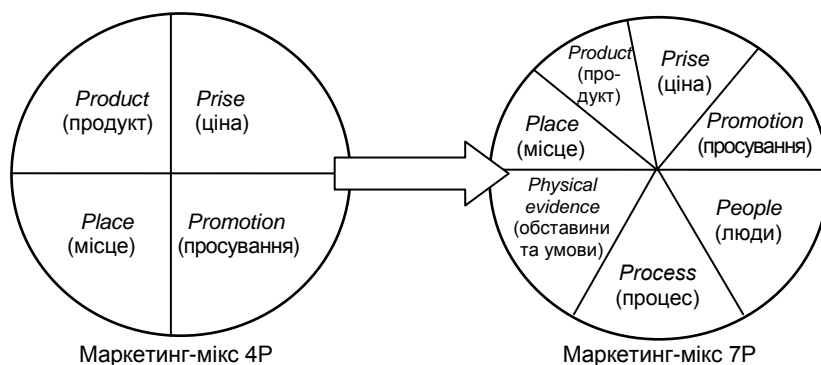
Product (продукт)

Prise (ціна)

Place (місце)

Promotion (просування)

Маркетинг-мікс 4Р

Product (продукт)

Prise (ціна)

Place (місце)

Promotion (просування)

Physical evidence (обставини та умови)

People (люди)

Process (процес)

Маркетинг-мікс 7Р